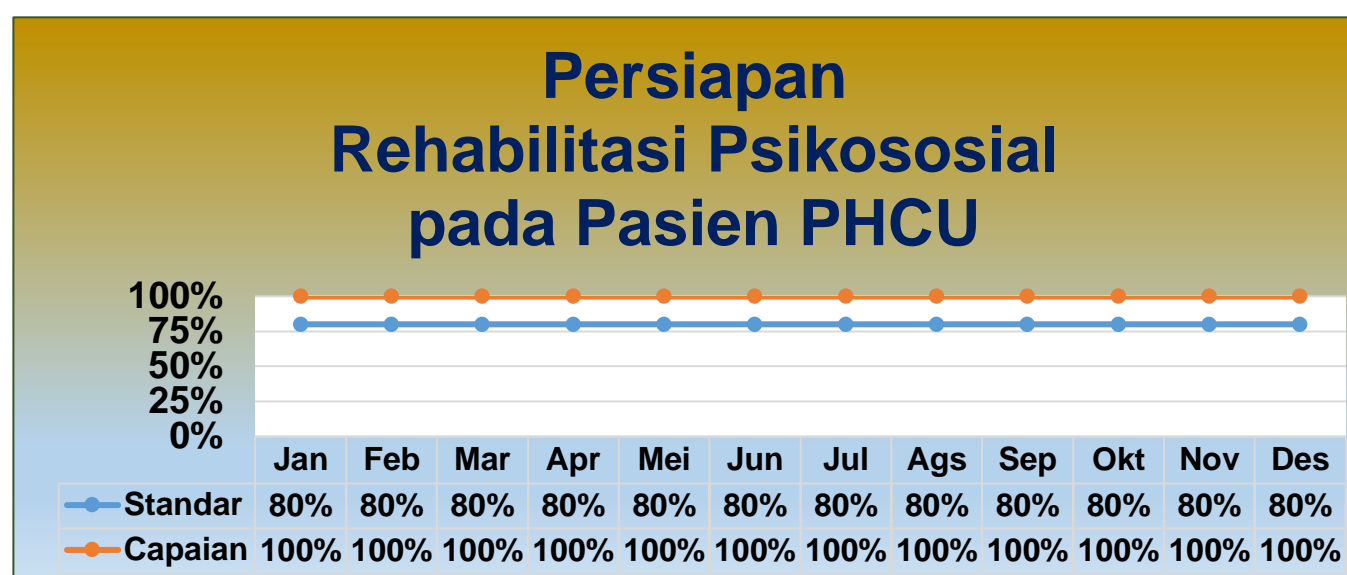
Persiapan
Rehabilitasi Psikososial
pada Pasien PHCU

100%
75%
50%
25%
0%

| | Jan | Feb | Mar | Apr | Mei | Jun | Jul | Ags | Sep | Okt | Nov | Des |
|---|---|---|---|---|---|---|---|---|---|---|---|---|
| Standar | 80% | 80% | 80% | 80% | 80% | 80% | 80% | 80% | 80% | 80% | 80% | 80% |
| Capaian | 100% | 100% | 100% | 100% | 100% | 100% | 100% | 100% | 100% | 100% | 100% | 100% |